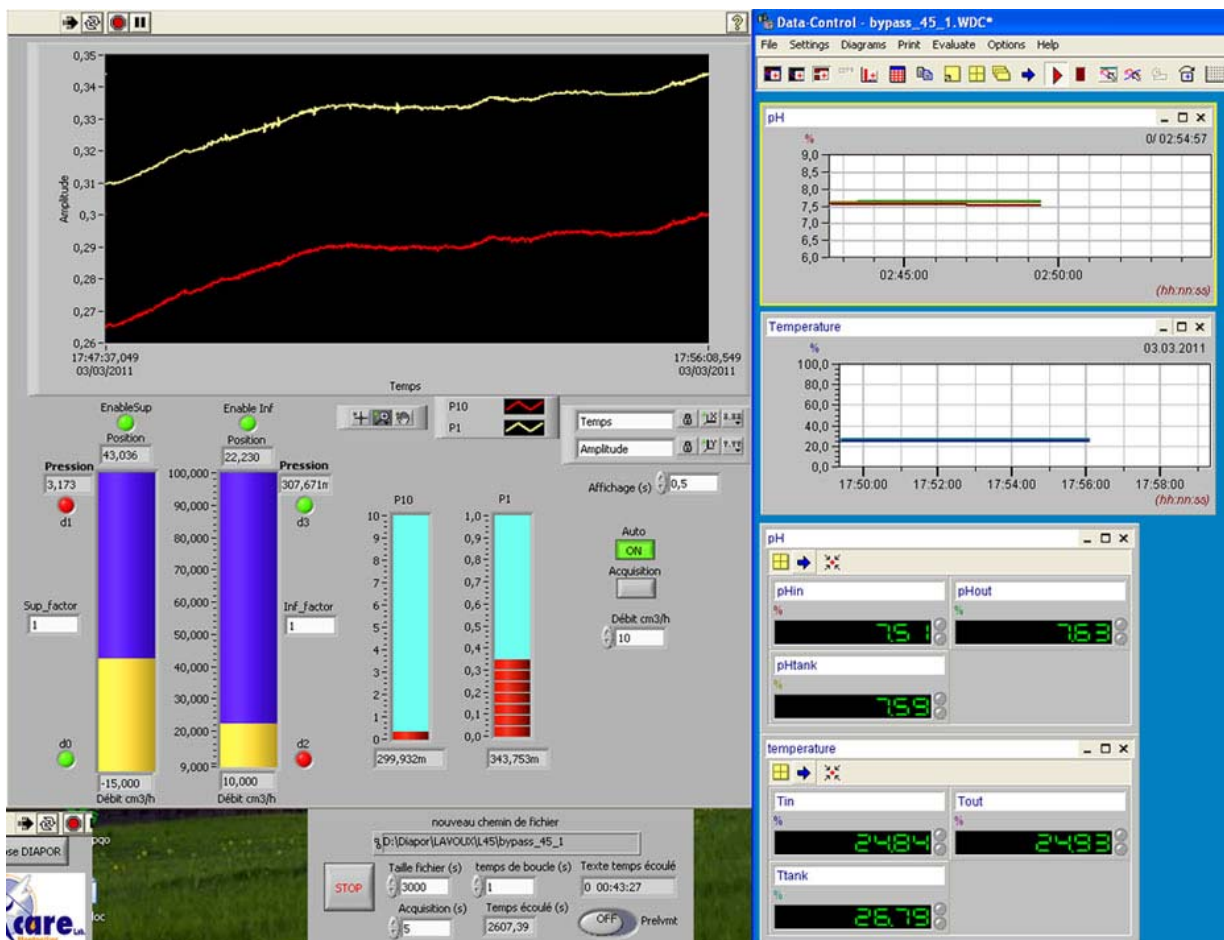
?

0,35
0,34
0,33
0,32
0,31
0,3
0,29
0,28
0,27
0,26
Amplitude
17:47:37,049
03/03/2011
17:56:08,549
03/03/2011
Temps

P10
P1

Temps
Amplitude

Affichage (s) 0,5

EnableSup
Position
43,036
Pression
3,173
d1
Sup_factor
1
d0
-15,000
Débit cm3/h

Enable Inf
Position
22,230
100,000
90,000
80,000
70,000
60,000
50,000
40,000
30,000
20,000
9,000
10,000
Débit cm3/h

Pression
307,671m
d3
Inf_factor
1
d2

P10
10
9
8
7
6
5
4
3
2
1
0
299,932m

P1
1,0
0,9
0,8
0,7
0,6
0,5
0,4
0,3
0,2
0,1
0,0
343,753m

Auto
ON
Acquisition
Débit cm3/h
10

se DIAPOR
care

nouveau chemin de fichier
D:\Diapor\LAVOUX\L45\bypass_45_1
STOP
Taille fichier (s)
3000
temps de boucle (s)
1
Texte temps écoulé
0 00:43:27
Acquisition (s)
5
Temps écoulé (s)
2607,39
OFF
Prelvmt

Data-Control - bypass_45_1.WDC*
File Settings Diagrams Print Evaluate Options Help

pH
%
0/ 02:54:57
9,0
8,5
8,0
7,5
7,0
6,5
6,0
02:45:00
02:50:00
(hh:nn:ss)

Temperature
%
03.03.2011
100,0
80,0
60,0
40,0
20,0
0,0
17:50:00
17:52:00
17:54:00
17:56:00
17:58:00
(hh:nn:ss)

pH
pHin
%
7.51
pHout
%
7.63
pHtank
%
7.59

temperature
Tin
%
24.84
Tout
%
24.93
Ttank
%
26.79